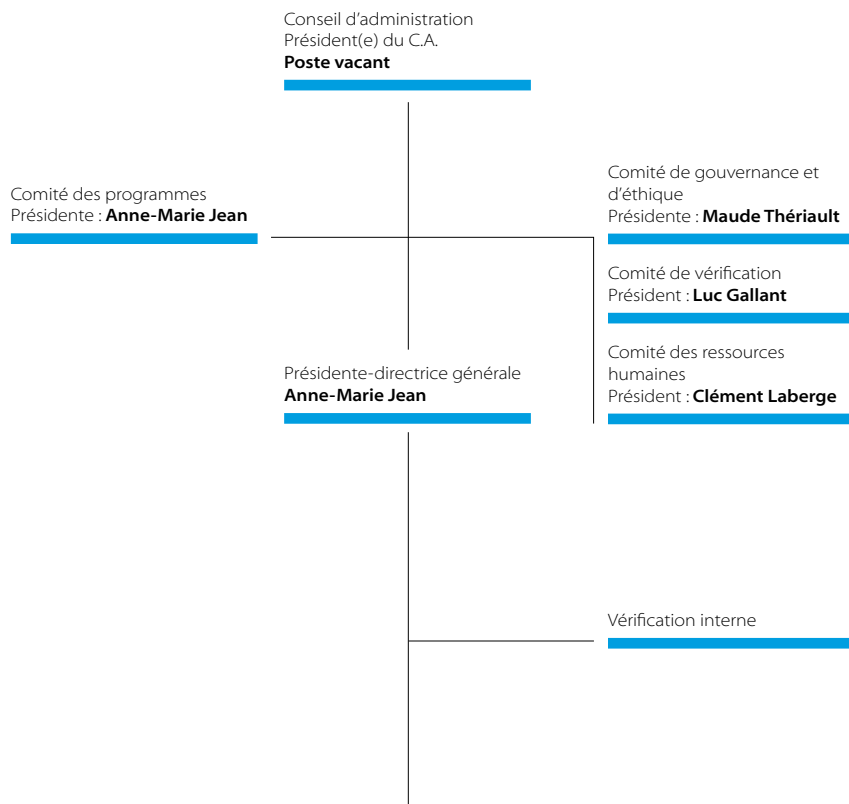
Conseil d'administration
Président(e) du C.A.
**Poste vacant**

Comité des programmes
Présidente : **Anne-Marie Jean**

Comité de gouvernance et d'éthique
Présidente : **Maude Thériault**

Comité de vérification
Président : **Luc Gallant**

Comité des ressources humaines
Président : **Clément Laberge**

Présidente-directrice générale
**Anne-Marie Jean**

Vérification interne